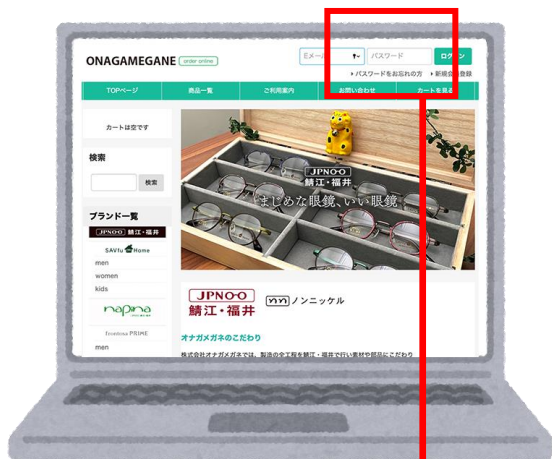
ONAGAMEGANE order online

Eメール パスワード ログイン

パスワードをお忘れの方 新規会員登録

TOPページ 商品一覧 ご利用案内 お問い合わせ カートを見る

カートは空です

検索

検索

ブランド一覧

JPNO-O 鯖江・福井

SAVfu Home

men

women

kids

napina

frontline PRIME

men

JPNO-O 鯖江・福井

まじめな眼鏡、いい眼鏡

JPNO-O 鯖江・福井

ノンニッケル

オナガメガネのこだわり

株式会社オナガメガネでは、製造の全工程を鯖江・福井で行い素材や部品にこだわり